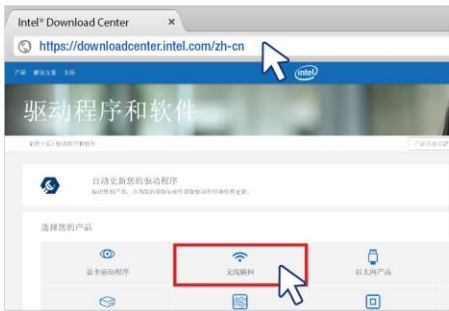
Intel® Download Center
×
https://downloadcenter.intel.com/zh-cn

产品 解决方案 支持
intel

驱动程序和软件

支持主页 > 驱动程序和软件
产品名称或关键字

自动更新您的驱动程序
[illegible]

选择您的产品

显卡驱动程序
无线联网
以太网产品